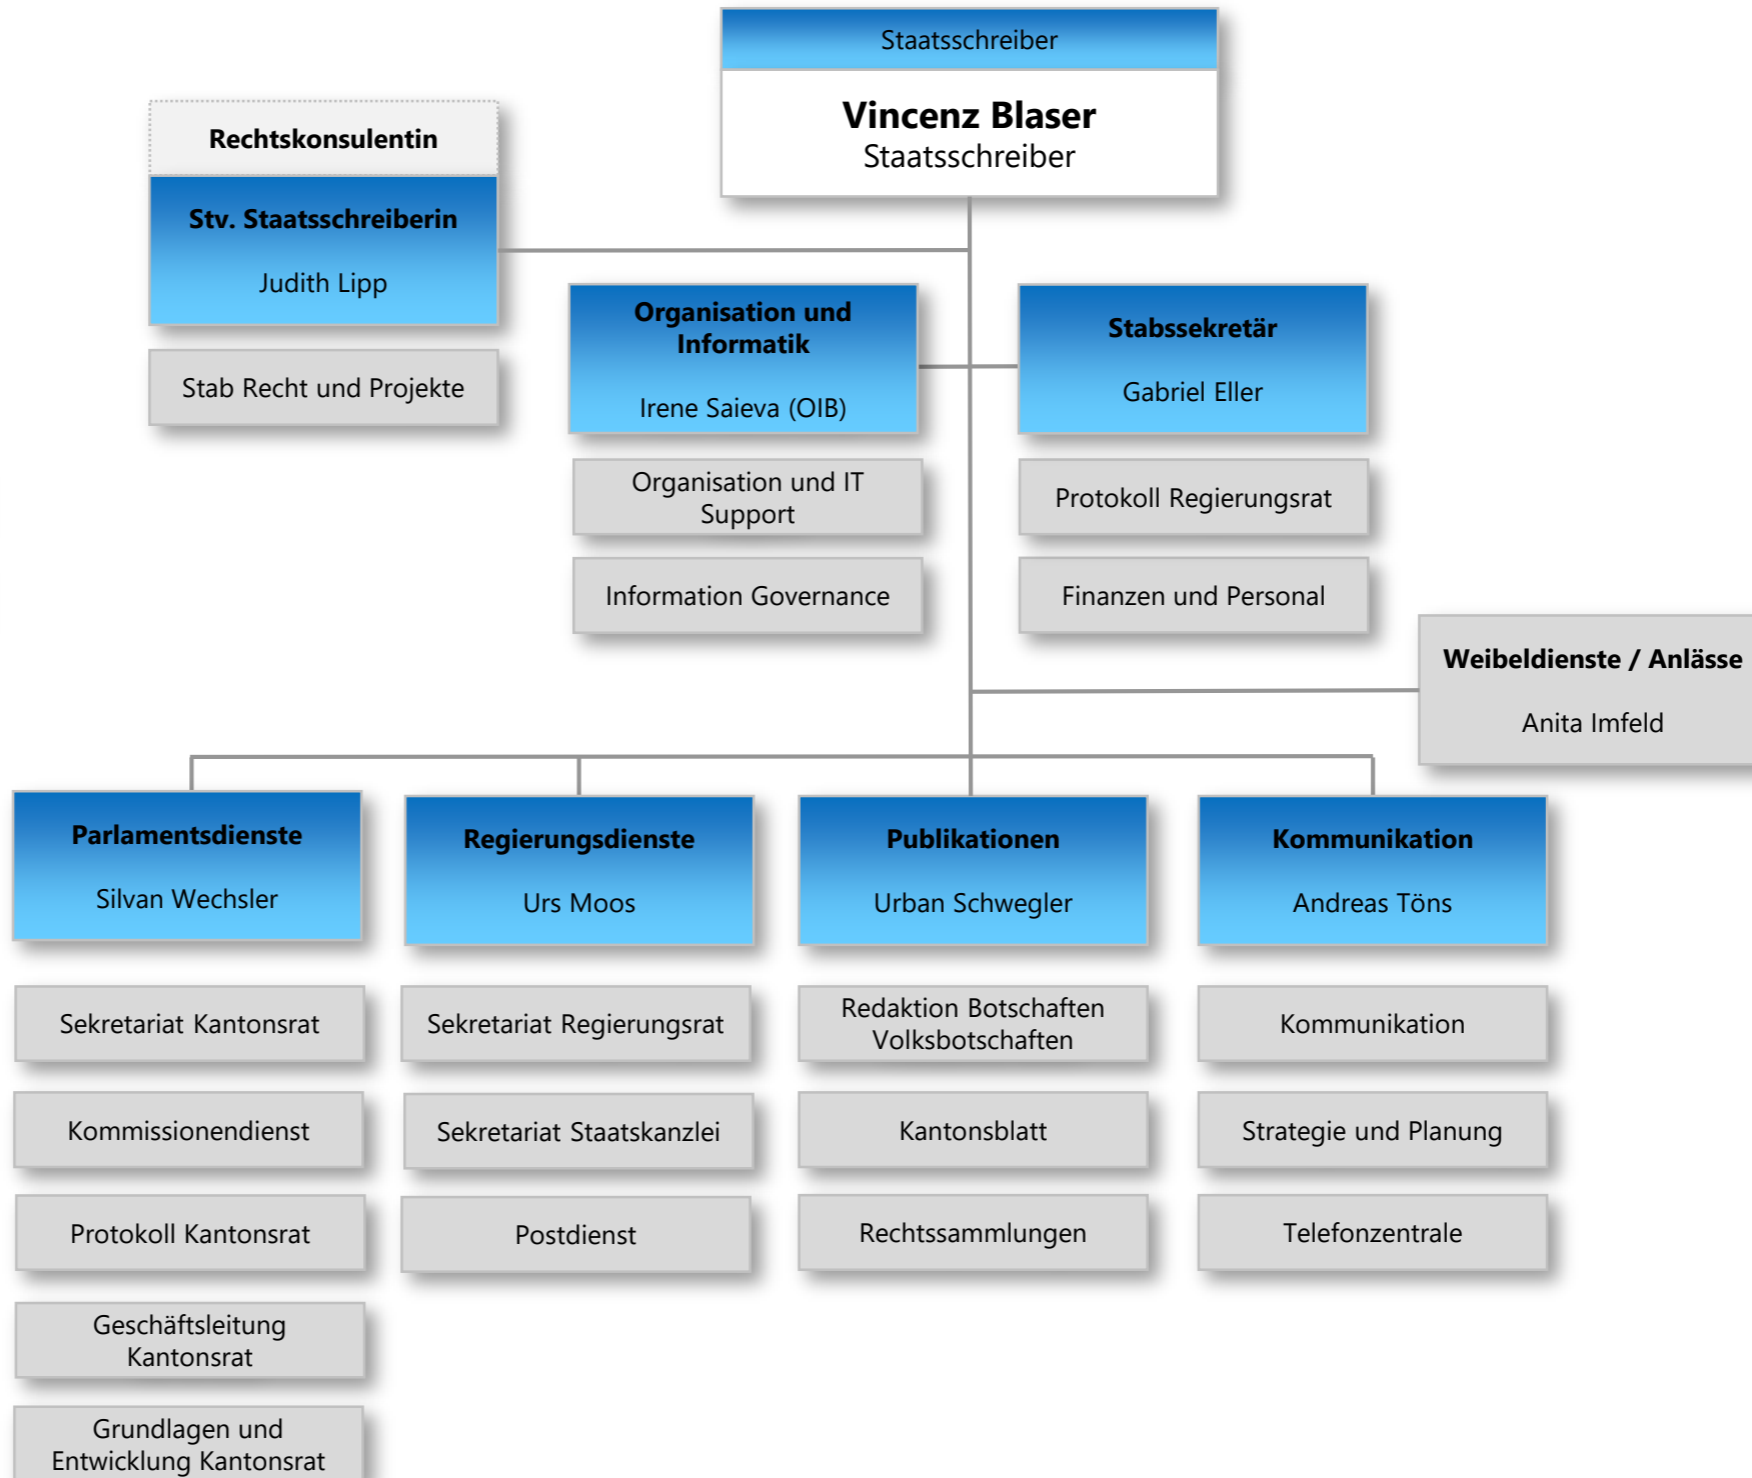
Staatsschreiber

Vincenz Blaser
Staatsschreiber

Rechtskonsulentin

Stv. Staatsschreiberin

Judith Lipp

Stab Recht und Projekte

Organisation und Informatik

Irene Saieva (OIB)

Organisation und IT Support

Information Governance

Stabssekretär

Gabriel Eller

Protokoll Regierungsrat

Finanzen und Personal

Weibeldienste / Anlässe

Anita Imfeld

Parlamentsdienste

Silvan Wechsler

Sekretariat Kantonsrat

Kommissionendienst

Protokoll Kantonsrat

Geschäftsleitung Kantonsrat

Grundlagen und Entwicklung Kantonsrat

Regierungsdienste

Urs Moos

Sekretariat Regierungsrat

Sekretariat Staatskanzlei

Postdienst

Publikationen

Urban Schwegler

Redaktion Botschaften Volksbotschaften

Kantonsblatt

Rechtssammlungen

Kommunikation

Andreas Töns

Kommunikation

Strategie und Planung

Telefonzentrale